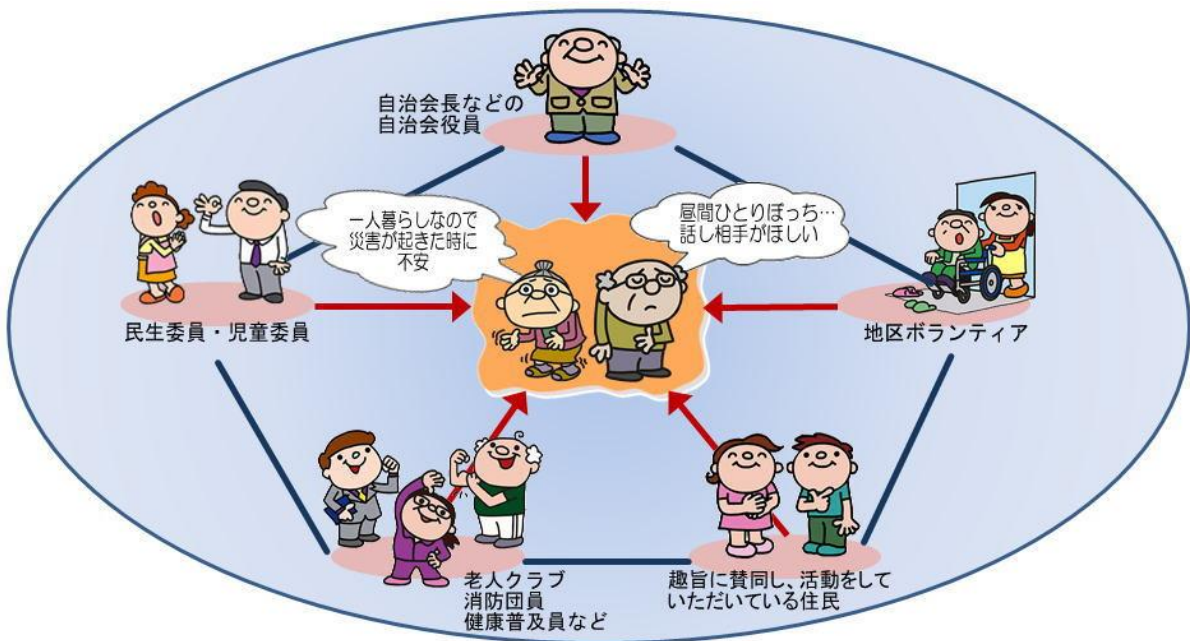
自治会長などの
自治会役員

一人暮らしなので
災害が起きた時に
不安

昼間ひとりぼっち…
話し相手がほしい

民生委員・児童委員

地区ボランティア

老人クラブ
消防団員
健康普及員など

趣旨に賛同し、活動をして
いただいている住民